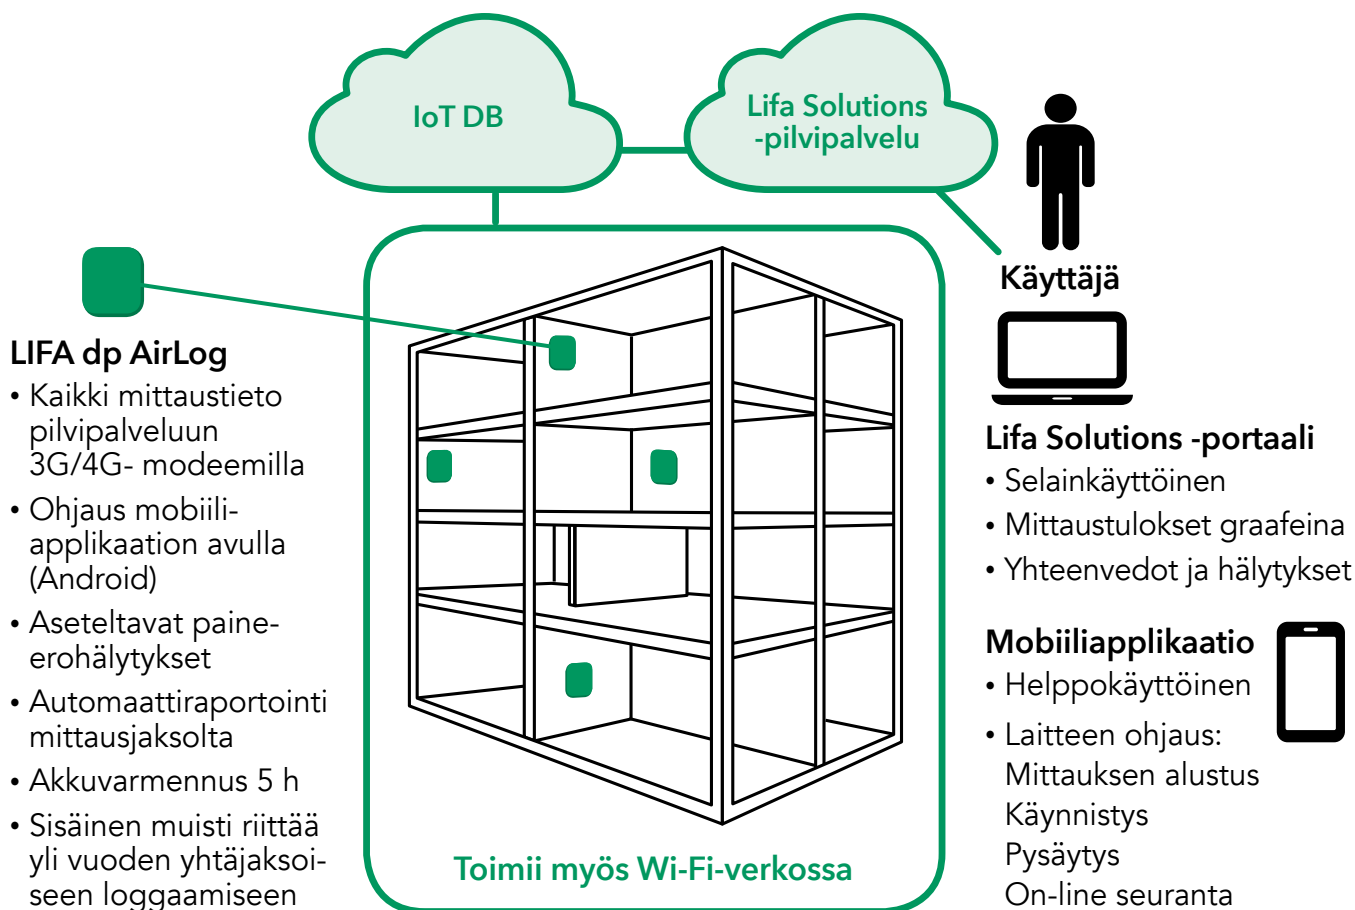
IoT DB

Lifa Solutions -pilvipalvelu

Käyttäjä

LIFA dp AirLog
• Kaikki mittaustieto pilvipalveluun 3G/4G- modeemilla
• Ohjaus mobiiliapplikaation avulla (Android)
• Aseteltavat paine-erohälytykset
• Automaattiraportointi mittausjaksolta
• Akkuvarmennus 5 h
• Sisäinen muisti riittää yli vuoden yhtäjaksoiseen loggaamiseen

Toimii myös Wi-Fi-verkossa

Lifa Solutions -portaali
• Selainkäyttöinen
• Mittaustulokset graafeina
• Yhteenvedot ja hälytykset

Mobiiliapplikaatio
• Helppokäyttöinen
• Laitteen ohjaus:
Mittauksen alustus
Käynnistys
Pysäytys
On-line seuranta